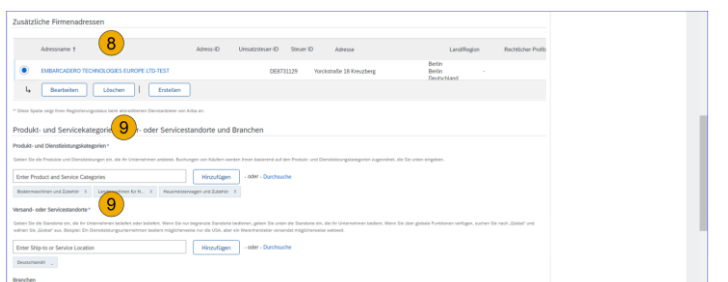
Zusätzliche Firmenadressen

8

| | Adressname ↑ | Adress-ID | Umsatzsteuer-ID | Steuer ID | Adresse | Land/Region | Rechtlicher Profil |
|---|---|---|---|---|---|---|---|
| ◉ | EMBARCADERO TECHNOLOGIES EUROPE LTD-TEST | | | DE8731129 | Yorckstraße 18 Kreuzberg | Berlin Berlin Deutschland | - |

Bearbeiten | Löschen | Erstellen

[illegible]

Produkt- und Servicekategori 9 - oder Servicestandorte und Branchen

Produkt- und Dienstleistungskategorien *

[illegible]

Enter Product and Service Categories | Hinzufügen | - oder - Durchsuche

Bodenmaschinen und Zubehör × | Lan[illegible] für K... × | Wasserbehandlungen und Zubehör ×

9

Versand- oder Servicestandorte *

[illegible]

Enter Ship-to or Service Location | Hinzufügen | - oder - Durchsuche

Deutschland ×

Branchen